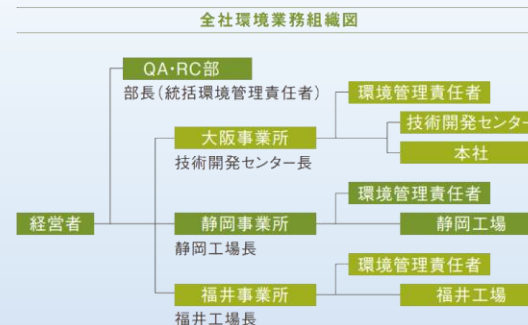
全社環境業務組織図

QA·RC部
部長（統括環境管理責任者）

経営者

大阪事業所
技術開発センター長

環境管理責任者

技術開発センター

本社

静岡事業所
静岡工場長

環境管理責任者

静岡工場

福井事業所
福井工場長

環境管理責任者

福井工場